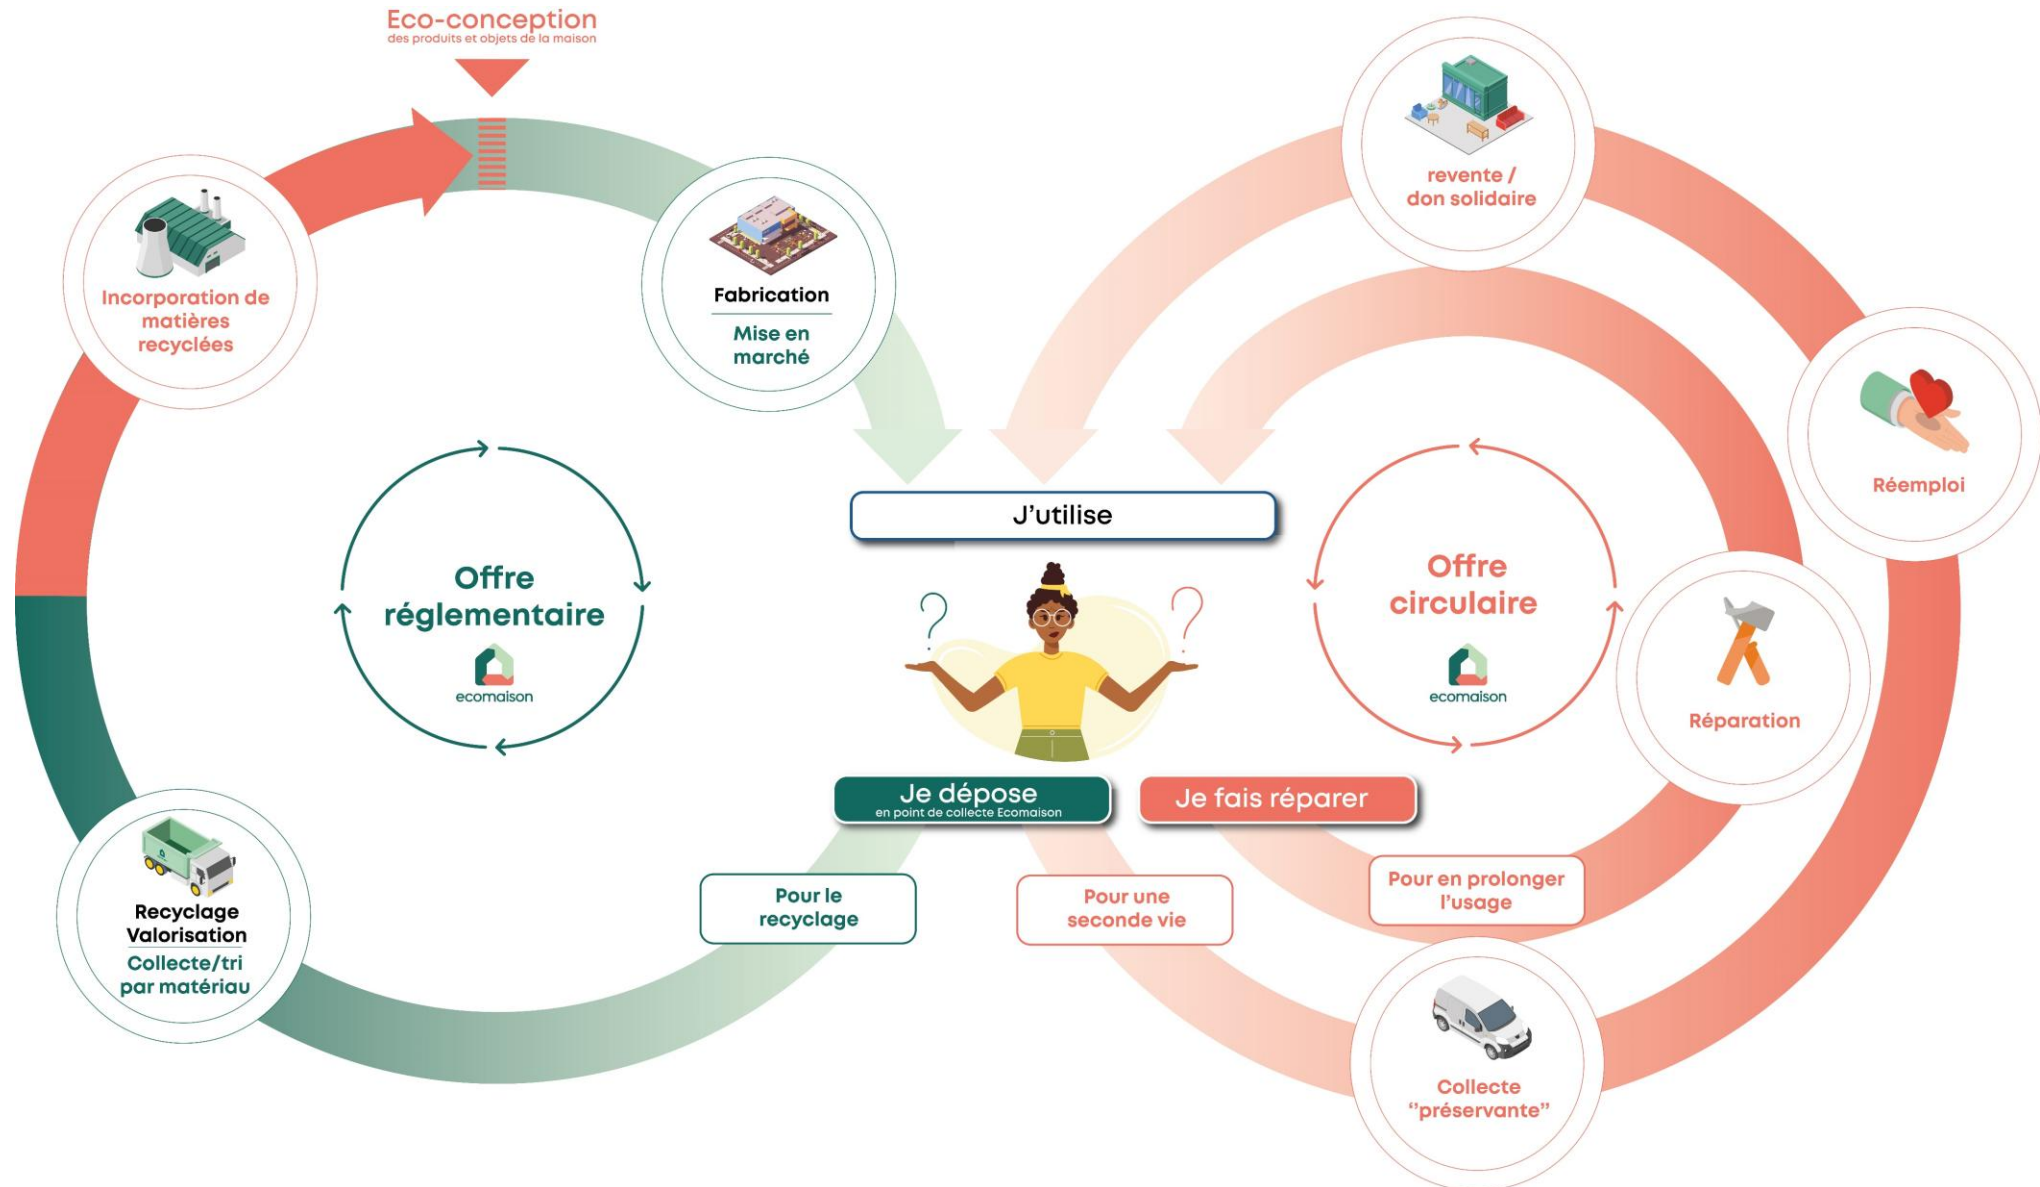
Eco-conception
des produits et objets de la maison

Incorporation de matières recyclées

Fabrication
Mise en marché

revente / don solidaire

Réemploi

J'utilise

Offre réglementaire
ecomaison

Offre circulaire
ecomaison

Réparation

Je dépose
en point de collecte Ecomaison

Je fais réparer

Pour le recyclage

Pour une seconde vie

Pour en prolonger l'usage

Recyclage
Valorisation
Collecte/tri par matériau

Collecte "préservante"